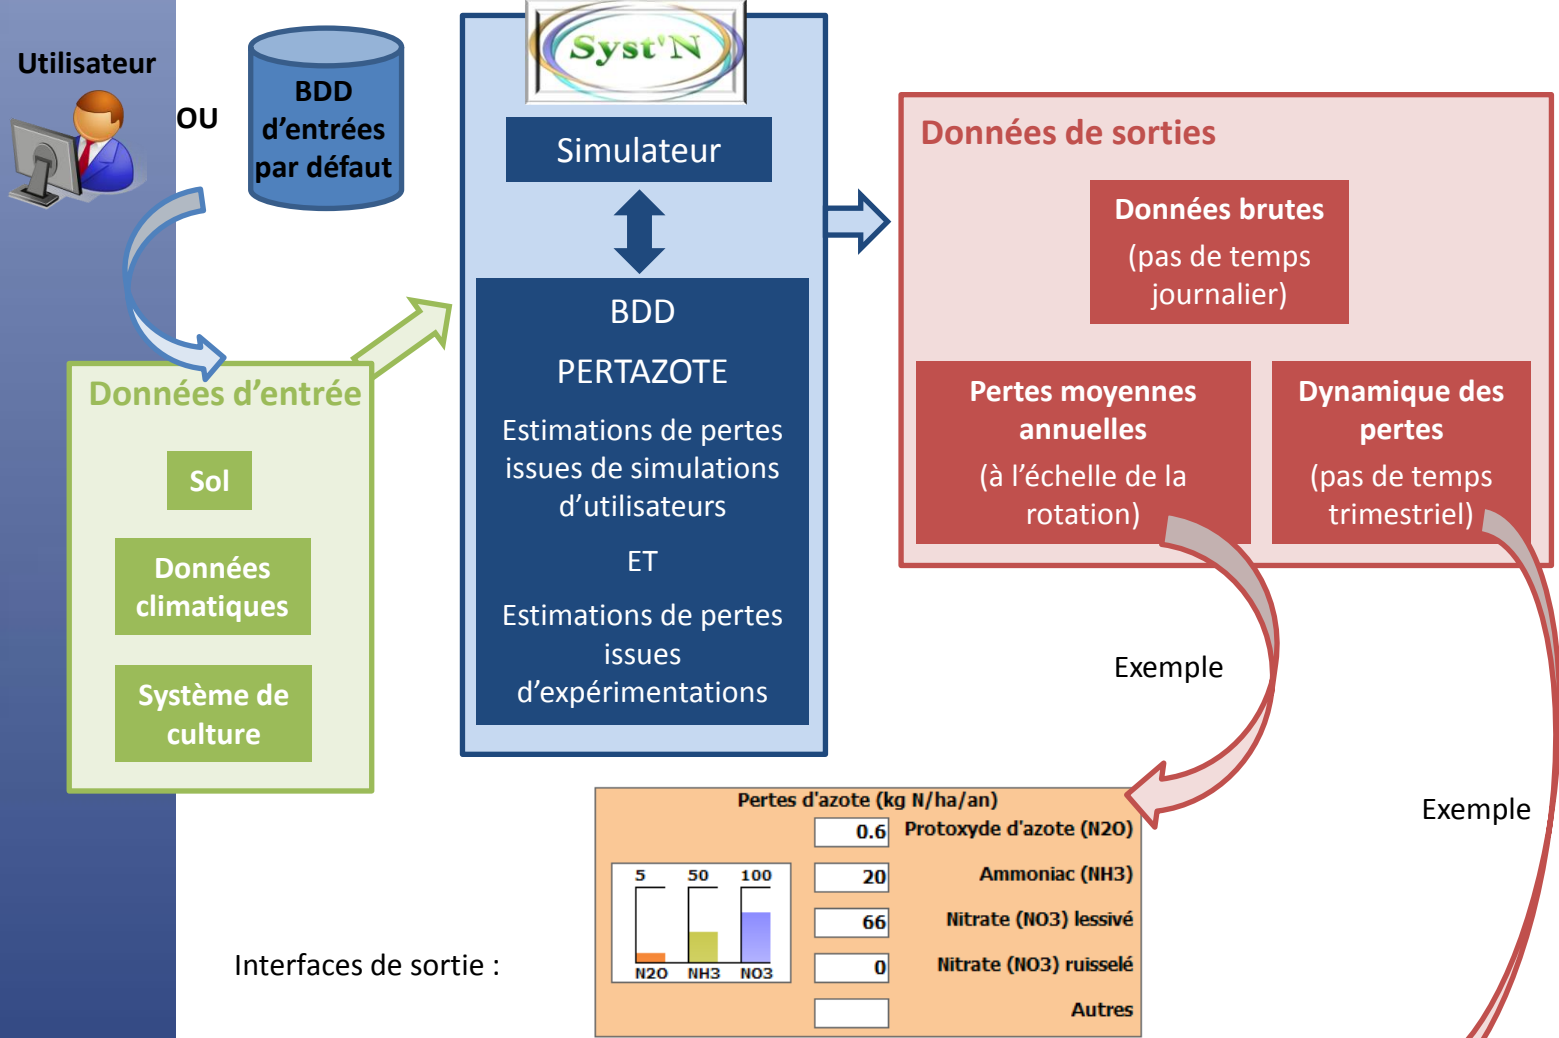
Utilisateur

OU

BDD d'entrées par défaut

Syst'N

Simulateur

BDD

PERTAZOTE

Estimations de pertes issues de simulations d'utilisateurs

ET

Estimations de pertes issues d'expérimentations

Données d'entrée

Sol

Données climatiques

Système de culture

Données de sorties

Données brutes

(pas de temps journalier)

Pertes moyennes annuelles

(à l'échelle de la rotation)

Dynamique des pertes

(pas de temps trimestriel)

Exemple

Exemple

Interfaces de sortie :

Pertes d'azote (kg N/ha/an)

| | |
|---|---|
| 0.6 | Protoxyde d'azote (N2O) |
| 20 | Ammoniac (NH3) |
| 66 | Nitrate (NO3) lessivé |
| 0 | Nitrate (NO3) ruisselé |
| | Autres |

5 50 100

N2O NH3 NO3